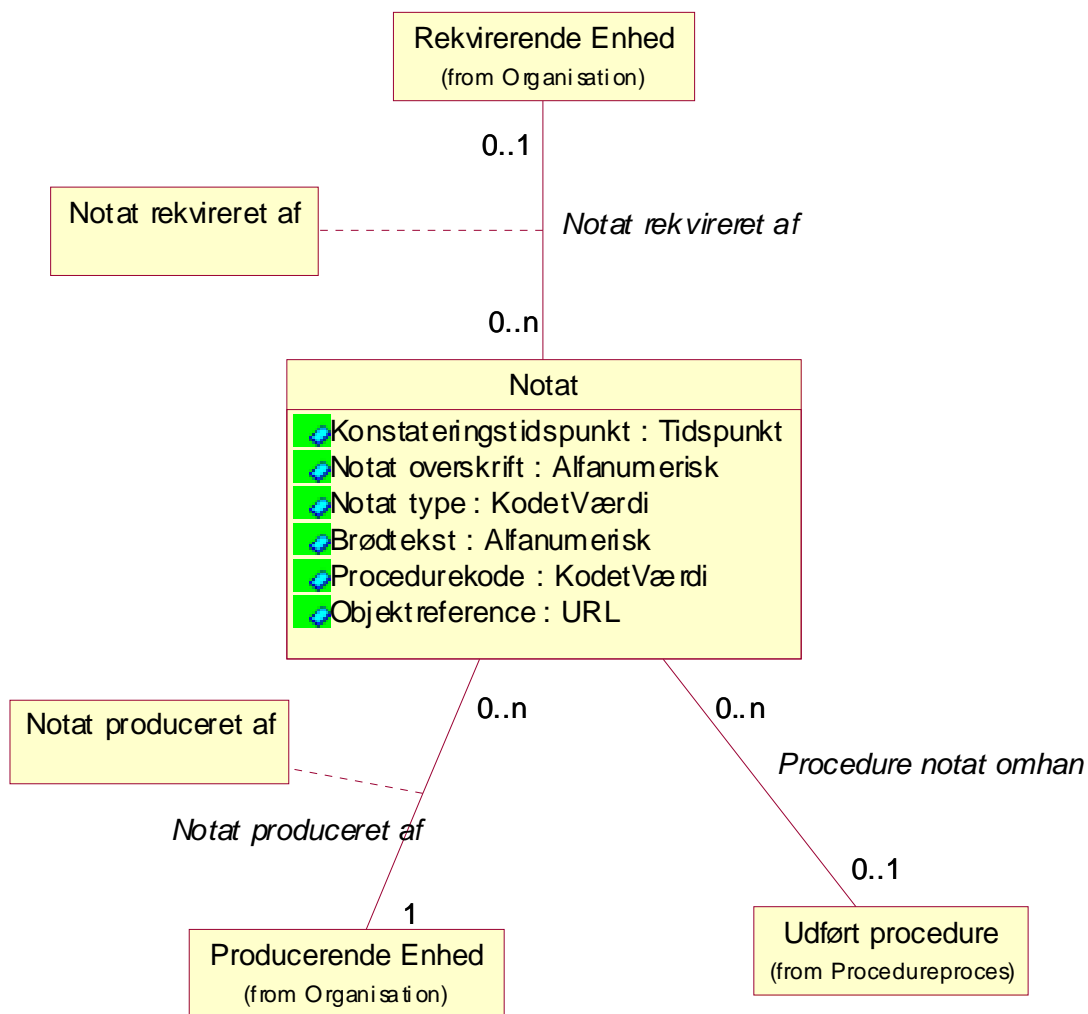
Rekvirerende Enhed
(from Organisation)

0..1

Notat rekvireret af

Notat rekvireret af

0..n

Notat
Konstateringstidspunkt : Tidspunkt
Notat overskrift : Alfanumerisk
Notat type : KodetVærdi
Brødtekst : Alfanumerisk
Procedurekode : KodetVærdi
Objektreference : URL

Notat produceret af

0..n

0..n

Procedure notat omhan

Notat produceret af

0..1

1

Producerende Enhed
(from Organisation)

Udført procedure
(from Procedureproces)